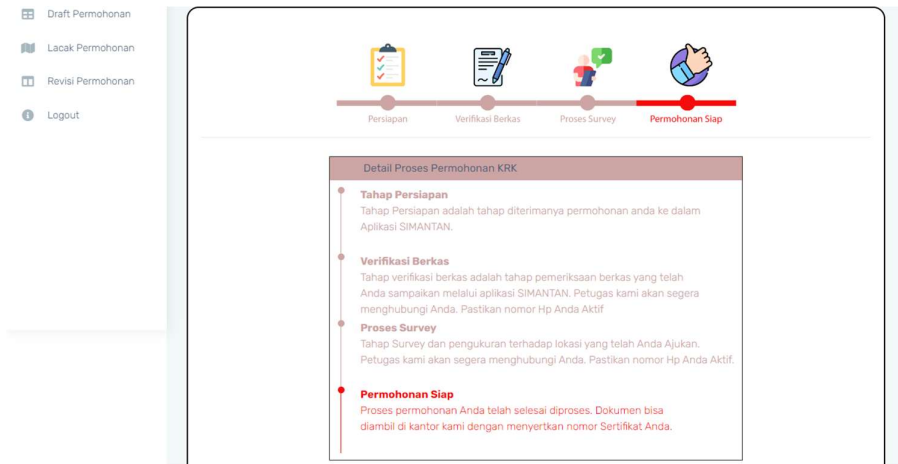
Draft Permohonan

Lacak Permohonan

Revisi Permohonan

Logout

Persiapan

Verifikasi Berkas

Proses Survey

Permohonan Siap

Detail Proses Permohonan KRK

Tahap Persiapan
Tahap Persiapan adalah tahap diterimanya permohonan anda ke dalam Aplikasi SIMANTAN.

Verifikasi Berkas
Tahap verifikasi berkas adalah tahap pemeriksaan berkas yang telah Anda sampaikan melalui aplikasi SIMANTAN. Petugas kami akan segera menghubungi Anda. Pastikan nomor Hp Anda Aktif

Proses Survey
Tahap Survey dan pengukuran terhadap lokasi yang telah Anda Ajukan. Petugas kami akan segera menghubungi Anda. Pastikan nomor Hp Anda Aktif.

Permohonan Siap
Proses permohonan Anda telah selesai diproses. Dokumen bisa diambil di kantor kami dengan menyertkan nomor Sertifikat Anda.